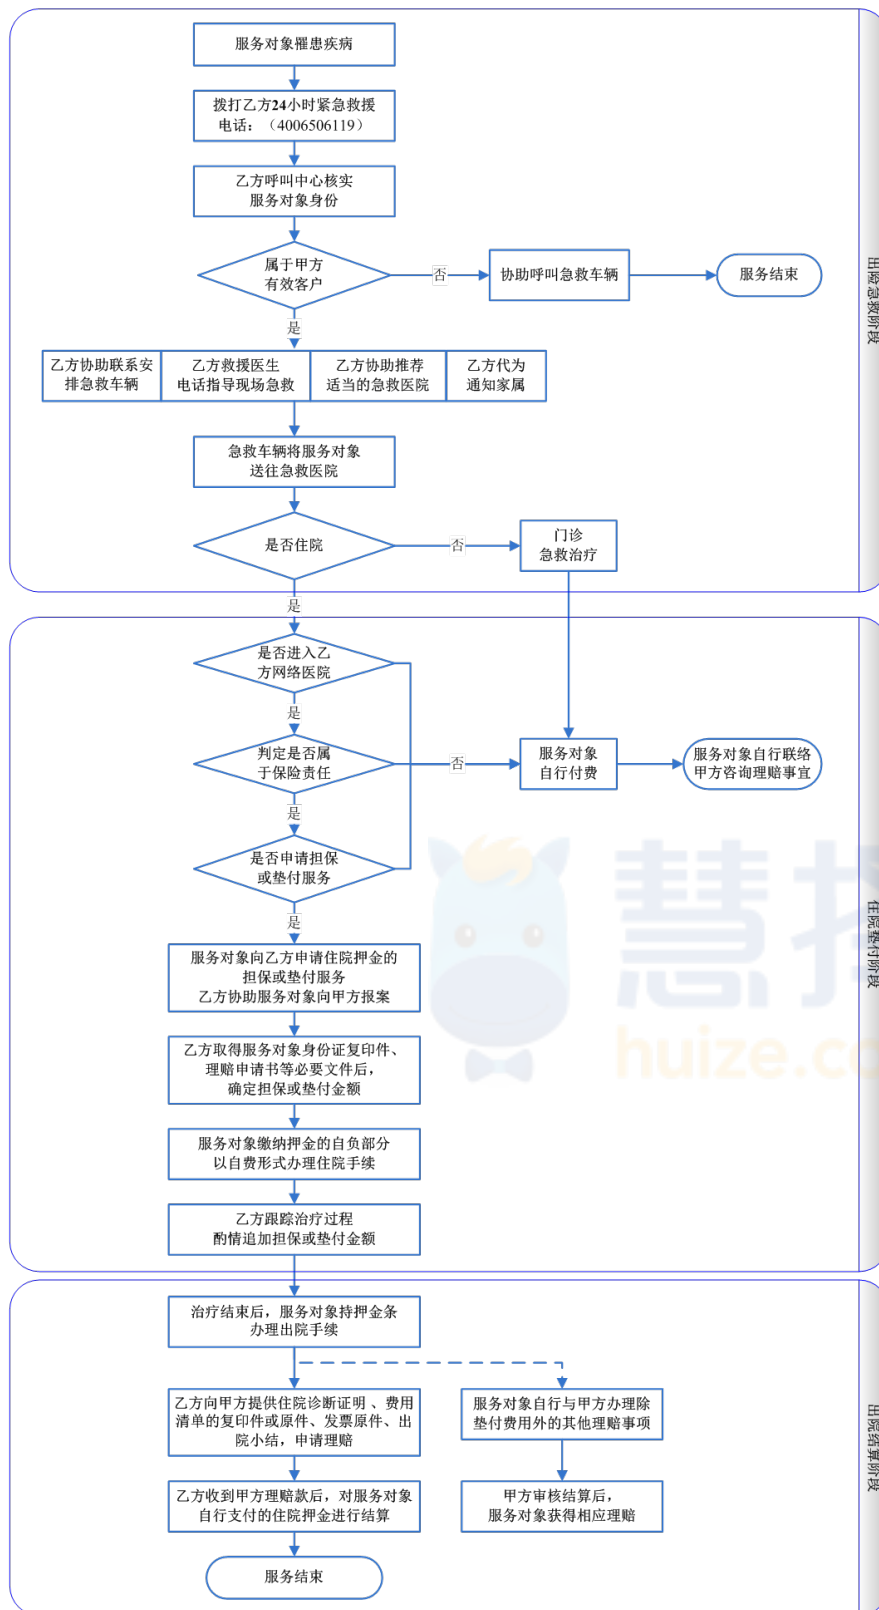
服务对象罹患疾病

拨打乙方24小时紧急救援电话：（4006506119）

乙方呼叫中心核实服务对象身份

属于甲方有效客户

否

协助呼叫急救车辆

服务结束

是

乙方协助联系安排急救车辆

乙方救援医生电话指导现场急救

乙方协助推荐适当的急救医院

乙方代为通知家属

急救车辆将服务对象送往急救医院

是否住院

否

门诊急救治疗

是

出险急救阶段

是否进入乙方网络医院

是

判定是否属于保险责任

否

服务对象自行付费

服务对象自行联络甲方咨询理赔事宜

是

是否申请担保或垫付服务

是

服务对象向乙方申请住院押金的担保或垫付服务
乙方协助服务对象向甲方报案

乙方取得服务对象身份证复印件、理赔申请书等必要文件后，确定担保或垫付金额

服务对象缴纳押金的自负部分以自费形式办理住院手续

乙方跟踪治疗过程酌情追加担保或垫付金额

住院垫付阶段

慧择
huize.c

治疗结束后，服务对象持押金条办理出院手续

乙方向甲方提供住院诊断证明 、费用清单的复印件或原件、发票原件、出院小结，申请理赔

服务对象自行与甲方办理除垫付费用外的其他理赔事项

乙方收到甲方理赔款后，对服务对象自行支付的住院押金进行结算

甲方审核结算后，服务对象获得相应理赔

服务结束

出院结算阶段